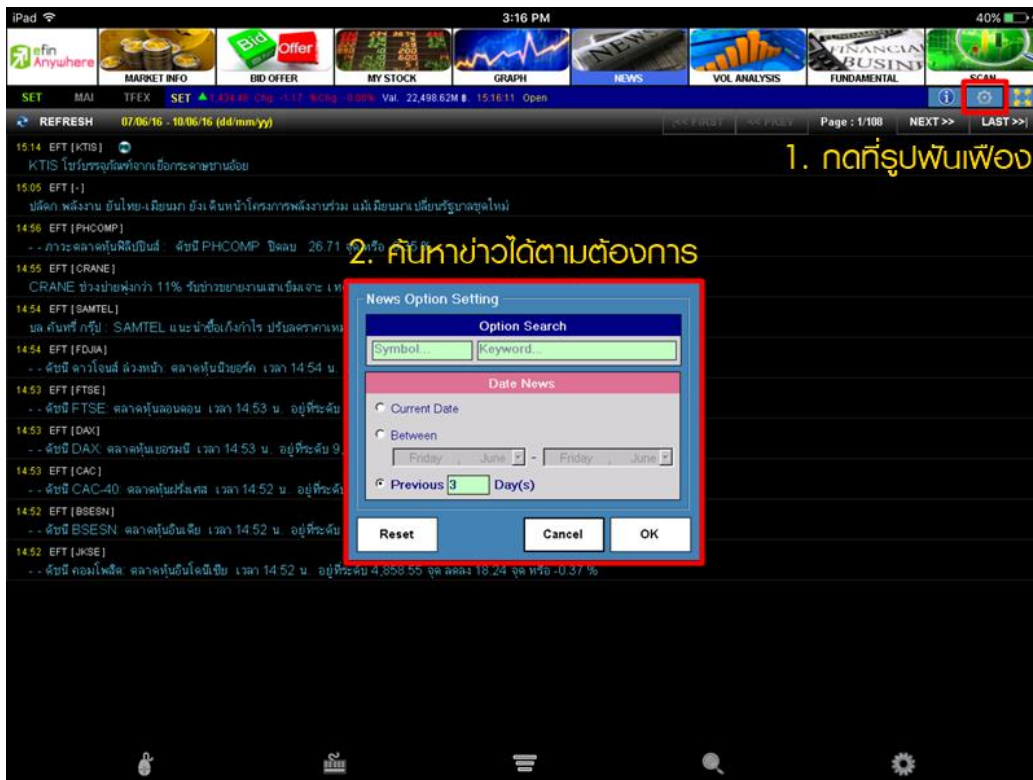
iPad 3:16 PM 40%

efin Anywhere MARKET INFO BID OFFER MY STOCK GRAPH NEWS VOL ANALYSIS FUNDAMENTAL SCAN

Bid Offer

SET MAI TFEX SET ▲1,434.49 Chg -1.17 %Chg -0.08% Val. 22,498.62M ฿. 15:16:11 Open

REFRESH 07/06/16 - 10/06/16 (dd/mm/yy) << FIRST < PREV Page : 1/108 NEXT >> LAST >>

1. กดที่รูปฟันเฟือง

15:14 EFT [KTIS]
KTIS โชว์บรรจุภัณฑ์จากเยื่อกระดาษชานอ้อย

15:05 EFT [-]
ปลัดก.พลังงาน ยันไทย-เมียนมา ยังเดินหน้าโครงการพลังงานร่วม แม้เมียนมาเปลี่ยนรัฐบาลชุดใหม่

14:56 EFT [PHCOMP]
- - ภาวะตลาดหุ้นฟิลิปปินส์ : ดัชนี PHCOMP ปิดลบ 26.71 จุด หรือ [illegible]

2. ค้นหาข่าวได้ตามต้องการ

14:55 EFT [CRANE]
CRANE ช่วงบ่ายพุ่งกว่า 11% รับข่าวขยายงานเสาเข็มเจาะ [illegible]

14:54 EFT [SAMTEL]
บล.คันทรี่ กรุ๊ป : SAMTEL แนะนำซื้อเก็งกำไร ปรับลดราคาเหม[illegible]

14:54 EFT [FDJIA]
- - ดัชนี ดาวโจนส์ ล่วงหน้า: ตลาดหุ้นนิวยอร์ค เวลา 14:54 น.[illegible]

14:53 EFT [FTSE]
- - ดัชนี FTSE: ตลาดหุ้นลอนดอน เวลา 14:53 น. อยู่ที่ระดับ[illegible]

14:53 EFT [DAX]
- - ดัชนี DAX: ตลาดหุ้นเยอรมนี เวลา 14:53 น. อยู่ที่ระดับ 9.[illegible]

14:53 EFT [CAC]
- - ดัชนี CAC-40: ตลาดหุ้นฝรั่งเศส เวลา 14:52 น. อยู่ที่ระดับ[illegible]

14:52 EFT [BSESN]
- - ดัชนี BSESN: ตลาดหุ้นอินเดีย เวลา 14:52 น. อยู่ที่ระดับ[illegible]

14:52 EFT [JKSE]
- - ดัชนี คอมโพสิต: ตลาดหุ้นอินโดนีเซีย เวลา 14:52 น. อยู่ที่ระดับ 4,858.55 จุด ลดลง 18.24 จุด หรือ -0.37 %

News Option Setting
Option Search
Symbol... Keyword...
Date News
Current Date
Between
Friday , June - Friday , June
Previous 3 Day(s)
Reset Cancel OK